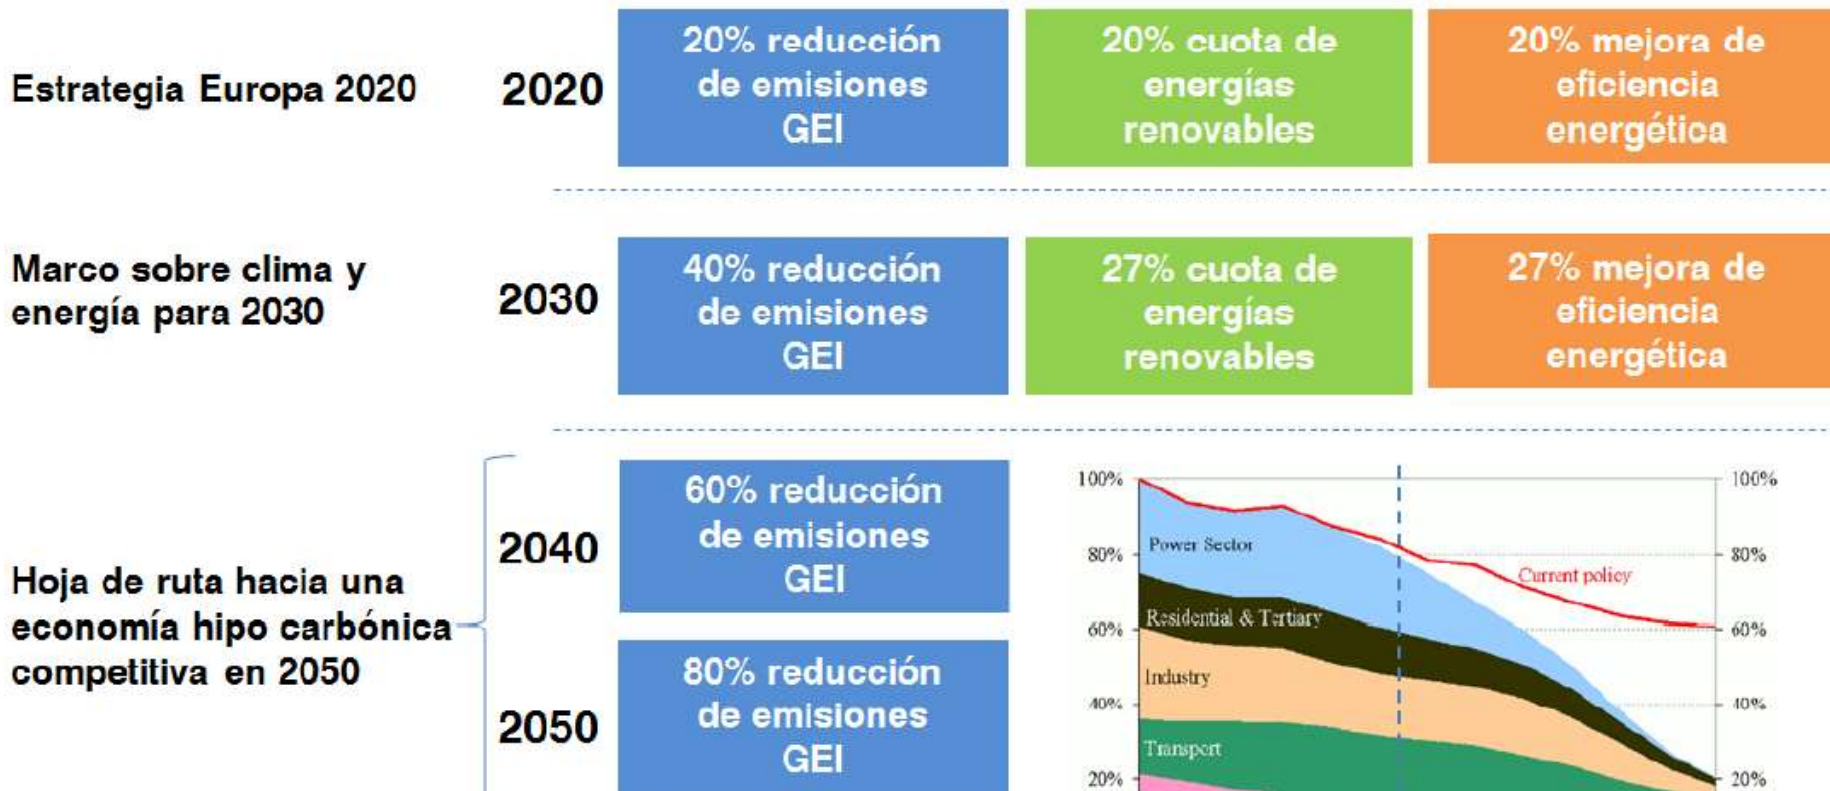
Estrategia Europa 2020

2020

20% reducción de emisiones GEI

20% cuota de energías renovables

20% mejora de eficiencia energética

Marco sobre clima y energía para 2030

2030

40% reducción de emisiones GEI

27% cuota de energías renovables

27% mejora de eficiencia energética

Hoja de ruta hacia una economía hipo carbónica competitiva en 2050

2040

60% reducción de emisiones GEI

2050

80% reducción de emisiones GEI

100%
80%
60%
40%
20%
Power Sector
Current policy
Residential & Tertiary
Industry
Transport
100%
80%
60%
40%
20%